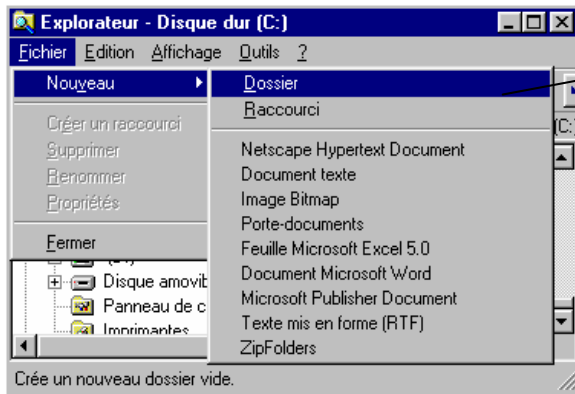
Explorateur - Disque dur (C:)

Fichier Edition Affichage Outils ?

Nouveau

Créer un raccourci
Supprimer
Renommer
Propriétés

Fermer

Dossier
Raccourci

Netscape Hypertext Document
Document texte
Image Bitmap
Porte-documents
Feuille Microsoft Excel 5.0
Document Microsoft Word
Microsoft Publisher Document
Texte mis en forme (RTF)
ZipFolders

Disque amovib
Panneau de c
Imprimantes

(C:

Crée un nouveau dossier vide.